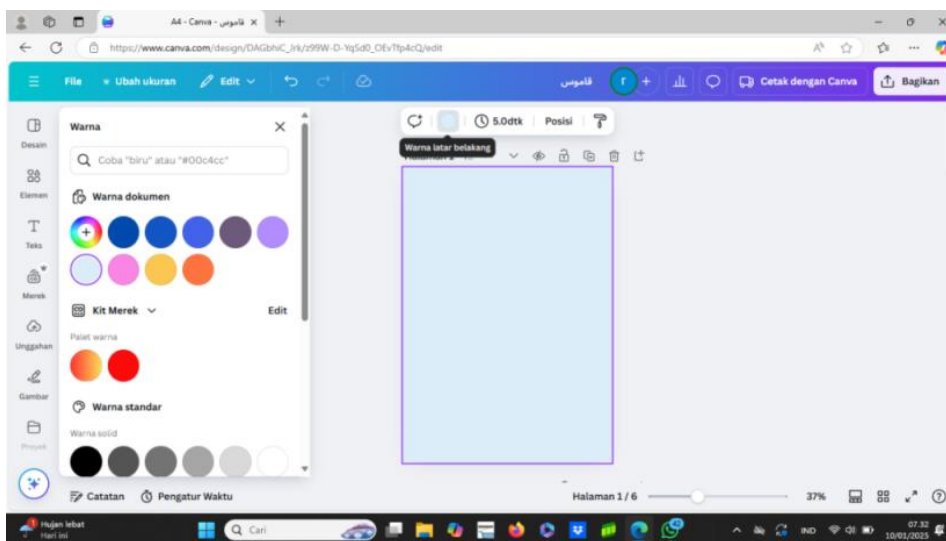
A4 - Canva - قاموس ×

https://www.canva.com/design/DAGbhiC_lrk/z99W-D-YqSd0_OEvTfp4cQ/edit

File
Ubah ukuran
Edit
قاموس
Cetak dengan Canva
Bagikan

Desain
Elemen
Teks
Merek
Unggahan
Gambar
Proyek

Warna
Coba "biru" atau "#00c4cc"
Warna dokumen
Kit Merek
Edit
Palet warna
Warna standar
Warna solid

5.0dtk
Posisi
Warna latar belakang
Halaman 1

Catatan
Pengatur Waktu
Halaman 1 / 6
37%

Hujan lebat
Hari ini
Cari
IND
07.32
10/01/2025